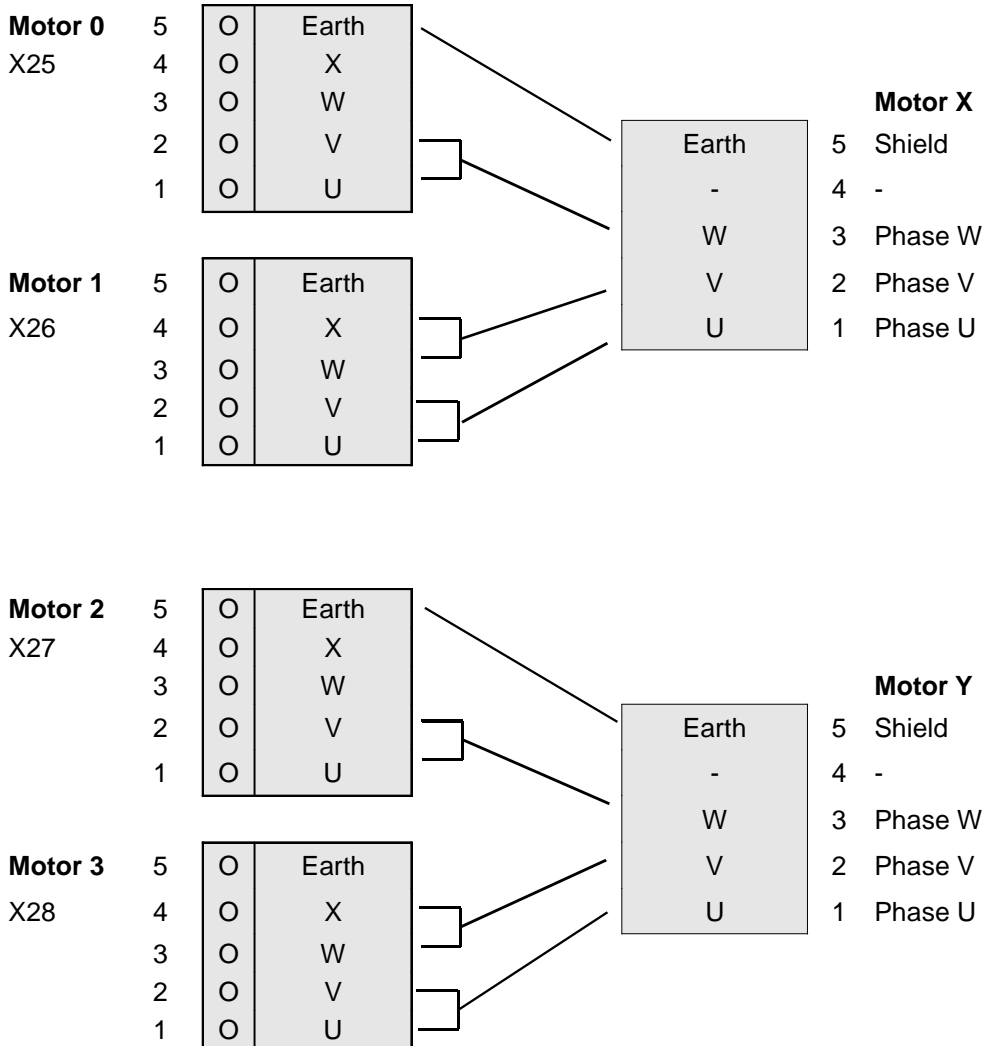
Motor 0
X25

| | | |
|---|---|---|
| 5 | O | Earth |
| 4 | O | X |
| 3 | O | W |
| 2 | O | V |
| 1 | O | U |

Motor 1
X26

| | | |
|---|---|---|
| 5 | O | Earth |
| 4 | O | X |
| 3 | O | W |
| 2 | O | V |
| 1 | O | U |

Motor X

| | | |
|---|---|---|
| Earth | 5 | Shield |
| - | 4 | - |
| W | 3 | Phase W |
| V | 2 | Phase V |
| U | 1 | Phase U |

Motor 2
X27

| | | |
|---|---|---|
| 5 | O | Earth |
| 4 | O | X |
| 3 | O | W |
| 2 | O | V |
| 1 | O | U |

Motor 3
X28

| | | |
|---|---|---|
| 5 | O | Earth |
| 4 | O | X |
| 3 | O | W |
| 2 | O | V |
| 1 | O | U |

Motor Y

| | | |
|---|---|---|
| Earth | 5 | Shield |
| - | 4 | - |
| W | 3 | Phase W |
| V | 2 | Phase V |
| U | 1 | Phase U |